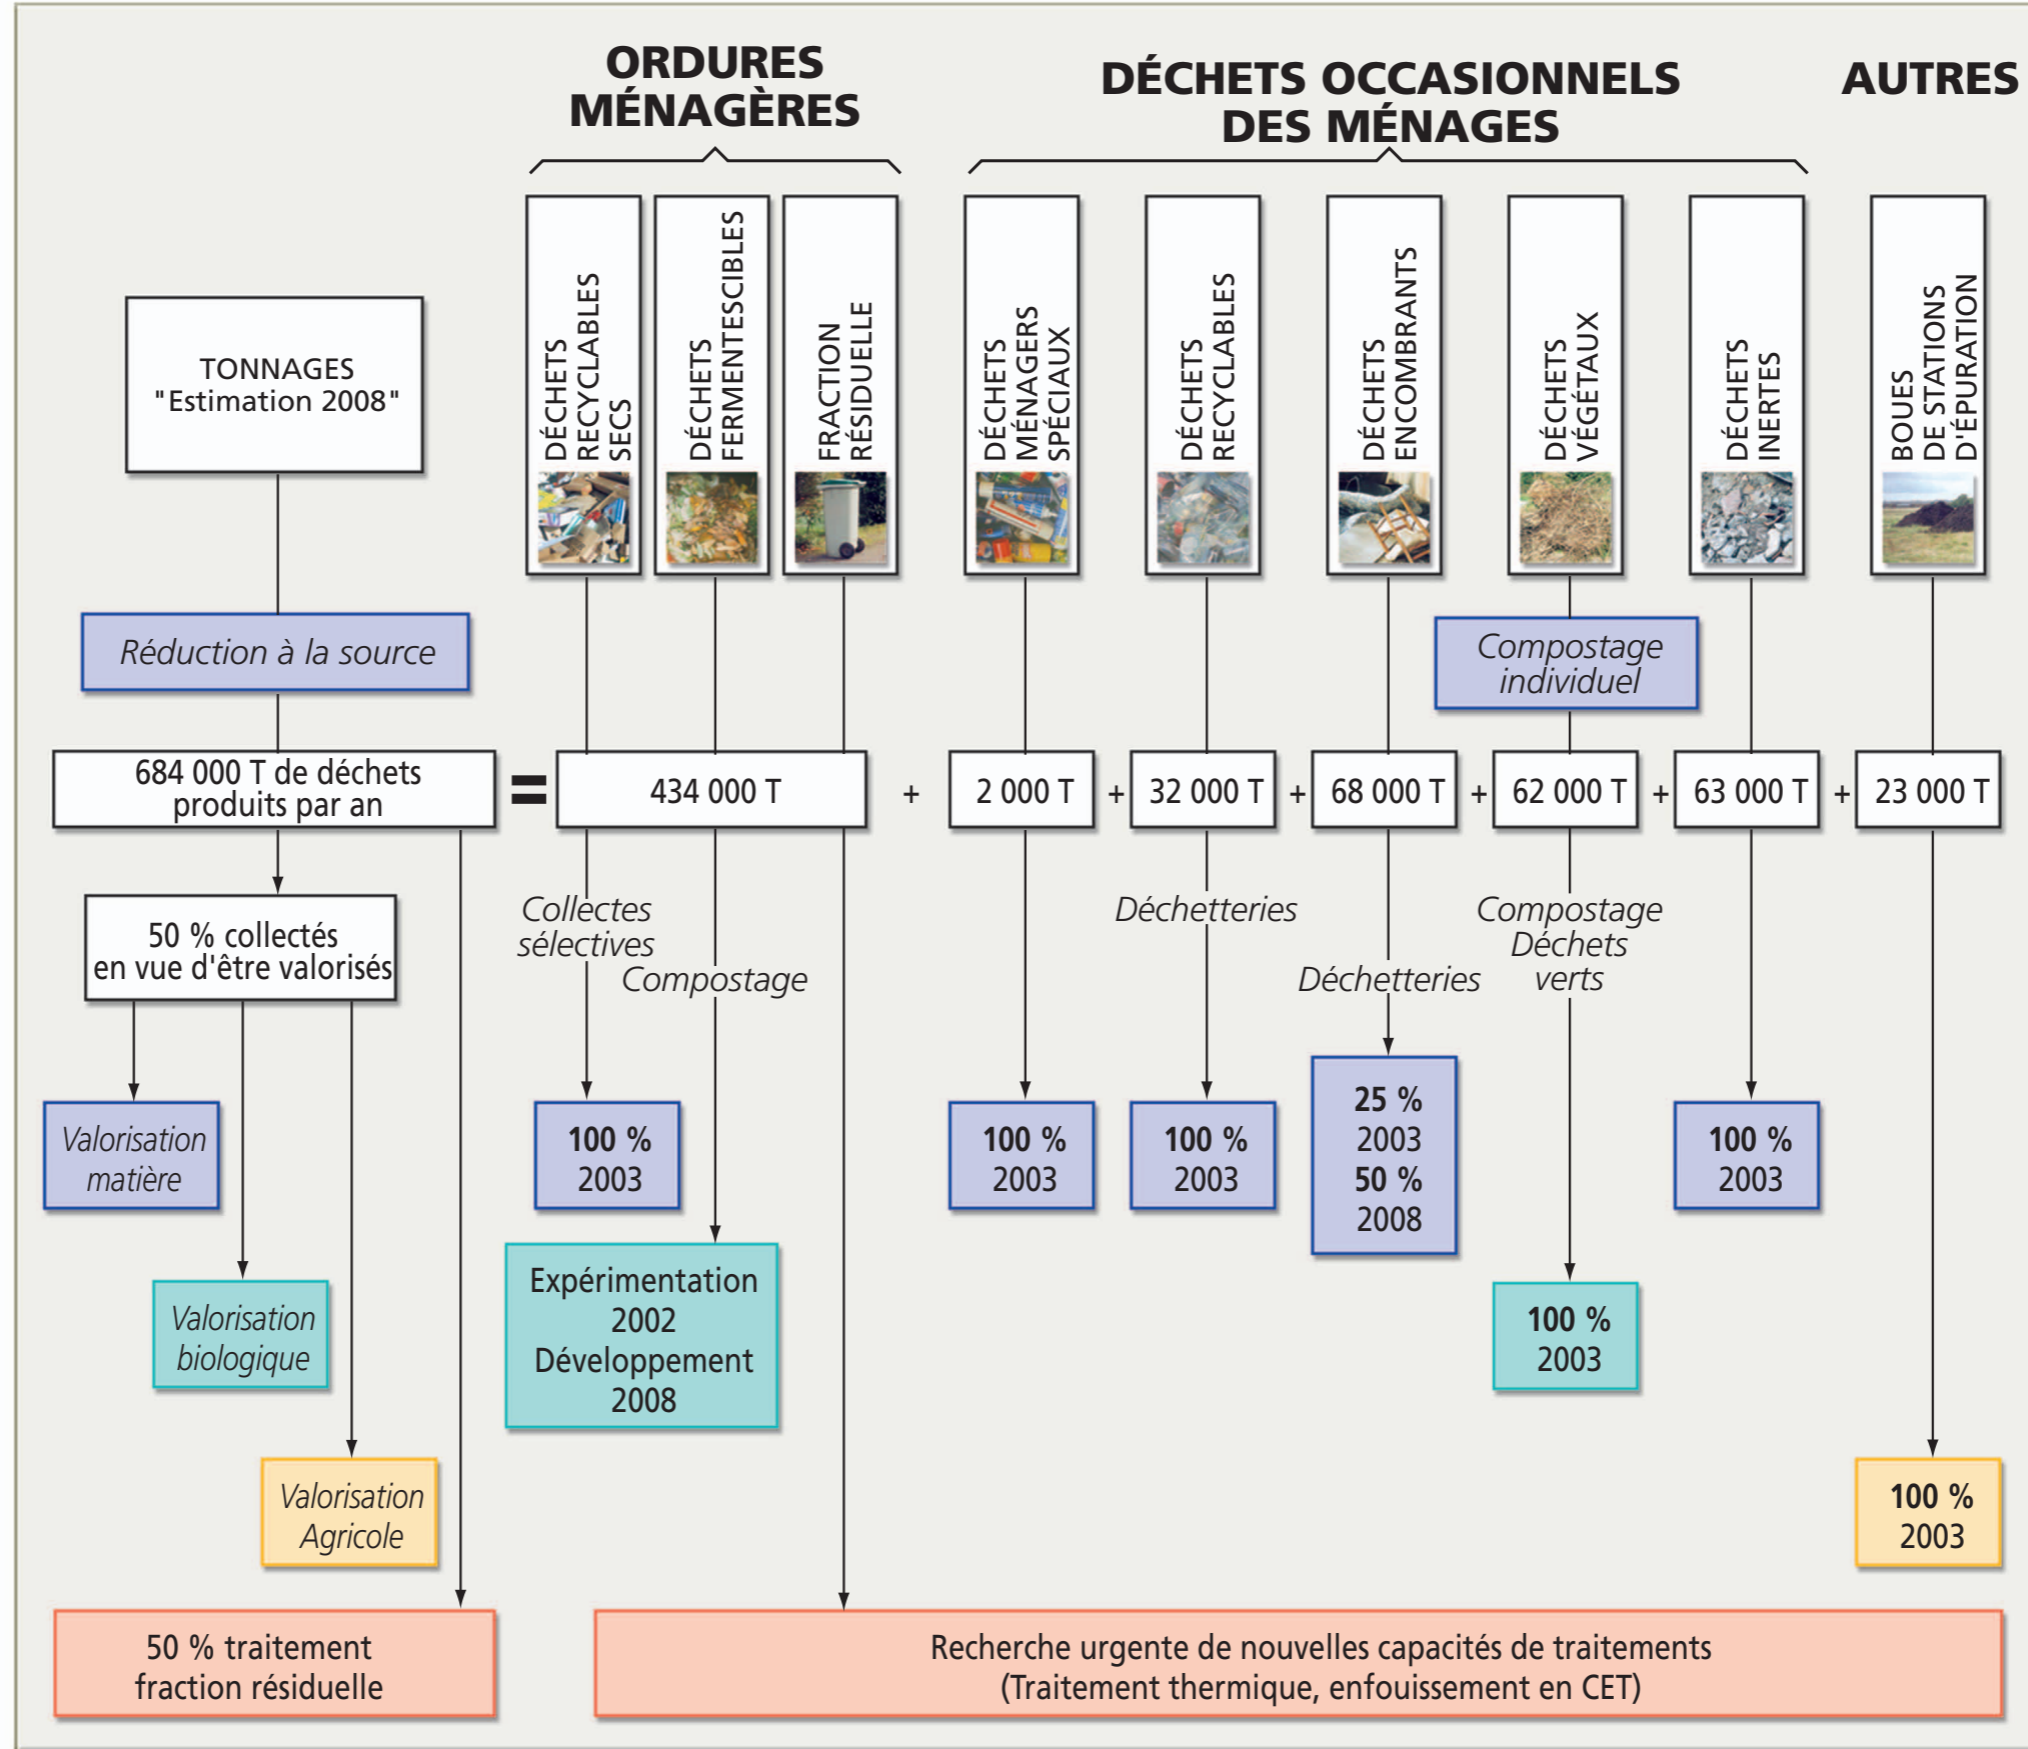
ORDURES MÉNAGÈRES

DÉCHETS OCCASIONNELS DES MÉNAGES

AUTRES

TONNAGES "Estimation 2008"

DÉCHETS RECYCLABLES SECS

DÉCHETS FERMENTESCIBLES

FRACTION RÉSIDUELLE

DÉCHETS MÉNAGERS SPÉCIAUX

DÉCHETS RECYCLABLES

DÉCHETS ENCOMBRANTS

DÉCHETS VÉGÉTAUX

DÉCHETS INERTES

BOUES DE STATIONS D'ÉPURATION

Réduction à la source

Compostage individuel

684 000 T de déchets produits par an = 434 000 T + 2 000 T + 32 000 T + 68 000 T + 62 000 T + 63 000 T + 23 000 T

50 % collectés en vue d'être valorisés

Collectes sélectives

Compostage

Déchetteries

Déchetteries

Compostage Déchets verts

Valorisation matière

100 % 2003

100 % 2003

100 % 2003

25 % 2003 50 % 2008

100 % 2003

Valorisation biologique

Expérimentation 2002 Développement 2008

100 % 2003

Valorisation Agricole

100 % 2003

50 % traitement fraction résiduelle

Recherche urgente de nouvelles capacités de traitements (Traitement thermique, enfouissement en CET)